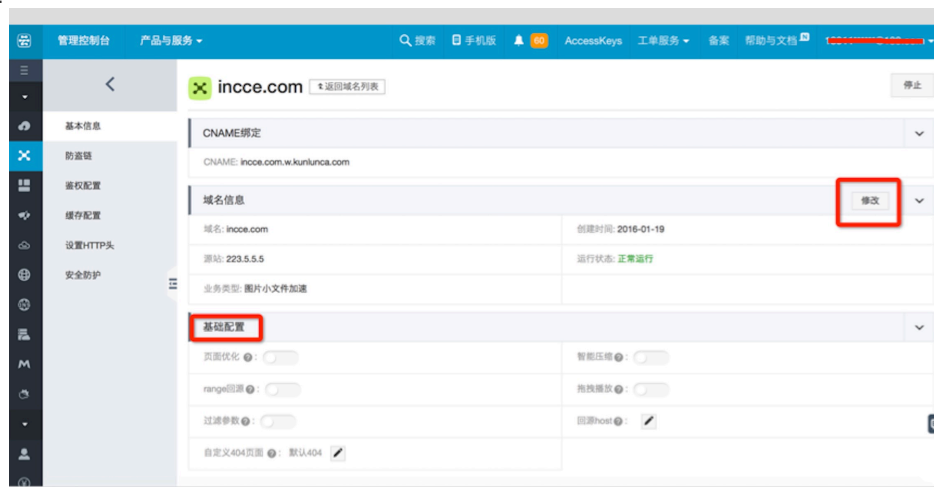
管理控制台 产品与服务

搜索 手机版 60 AccessKeys 工单服务 备案 帮助与文档 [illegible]

基本信息
防盗链
鉴权配置
缓存配置
设置HTTP头
安全防护

incce.com 返回域名列表

停止

CNAME绑定

CNAME: incce.com.w.kunlunca.com

域名信息

修改

域名: incce.com
创建时间: 2016-01-19
源站: 223.5.5.5
运行状态: 正常运行
业务类型: 图片小文件加速

基础配置

页面优化
智能压缩
range回源
拖拽播放
过滤参数
回源host:
自定义404页面: 默认404